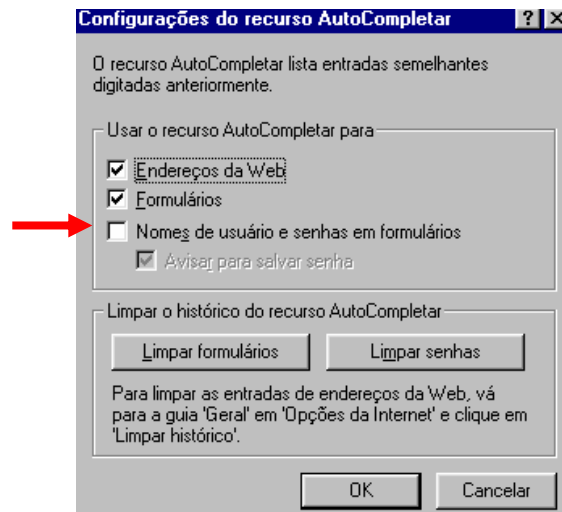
Configurações do recurso AutoCompletar ? X

O recurso AutoCompletar lista entradas semelhantes digitadas anteriormente.

Usar o recurso AutoCompletar para

Endereços da Web

Formulários

Nomes de usuário e senhas em formulários

Avisar para salvar senha

Limpar o histórico do recurso AutoCompletar

Limpar formulários

Limpar senhas

Para limpar as entradas de endereços da Web, vá para a guia 'Geral' em 'Opções da Internet' e clique em 'Limpar histórico'.

OK

Cancelar